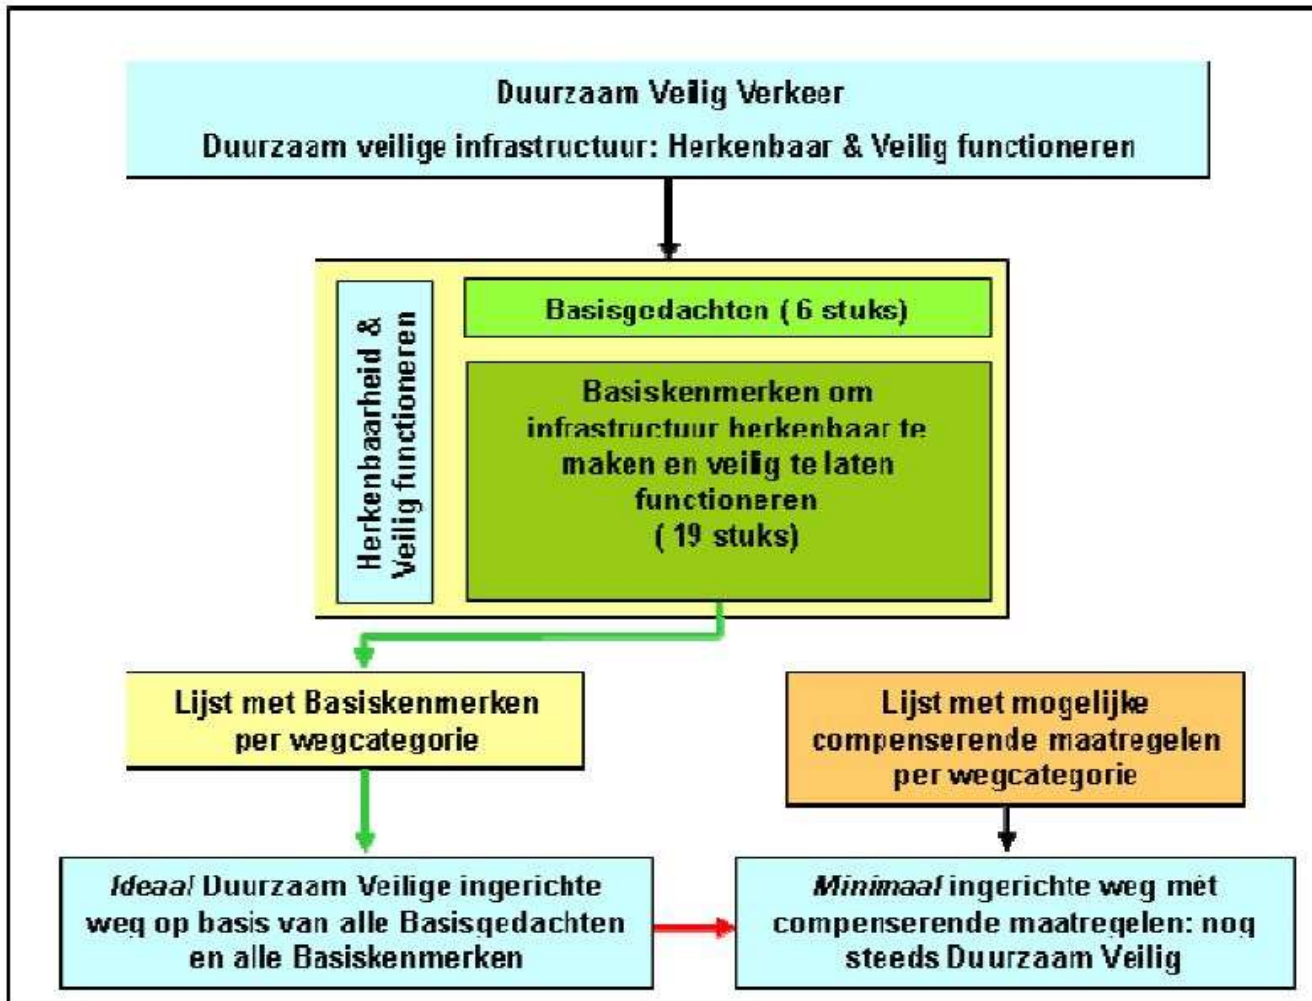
Duurzaam Veilig Verkeer

Duurzaam veilige infrastructuur: Herkenbaar & Veilig functioneren

Herkenbaarheid & Veilig functioneren

Basisgedachten ( 6 stuks)

Basiskenmerken om infrastructuur herkenbaar te maken en veilig te laten functioneren ( 19 stuks)

Lijst met Basiskenmerken per wegcategorie

Lijst met mogelijke compenserende maatregelen per wegcategorie

*Ideaal* Duurzaam Veilige ingerichte weg op basis van alle Basisgedachten en alle Basiskenmerken

*Minimaal* ingerichte weg met compenserende maatregelen: nog steeds Duurzaam Veilig